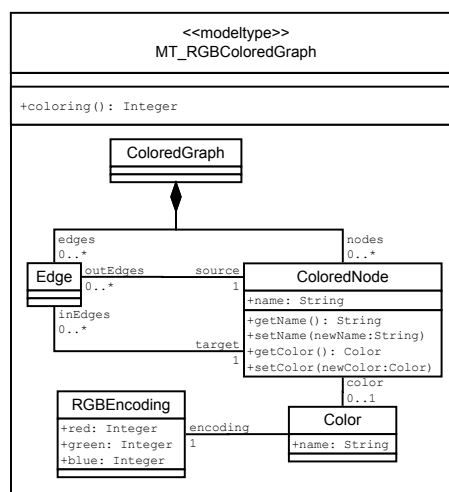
<<modeltype>>
MT_RGBColoredGraph

+coloring(): Integer

ColoredGraph

edges
0..*

nodes
0..*

Edge

outEdges
0..*

source
1

ColoredNode

+name: String

+getName(): String
+setName(newName:String)
+getColor(): Color
+setColor(newColor:Color)

inEdges
0..*

target
1

color
0..1

RGBEncoding

+red: Integer
+green: Integer
+blue: Integer

encoding
1

Color

+name: String